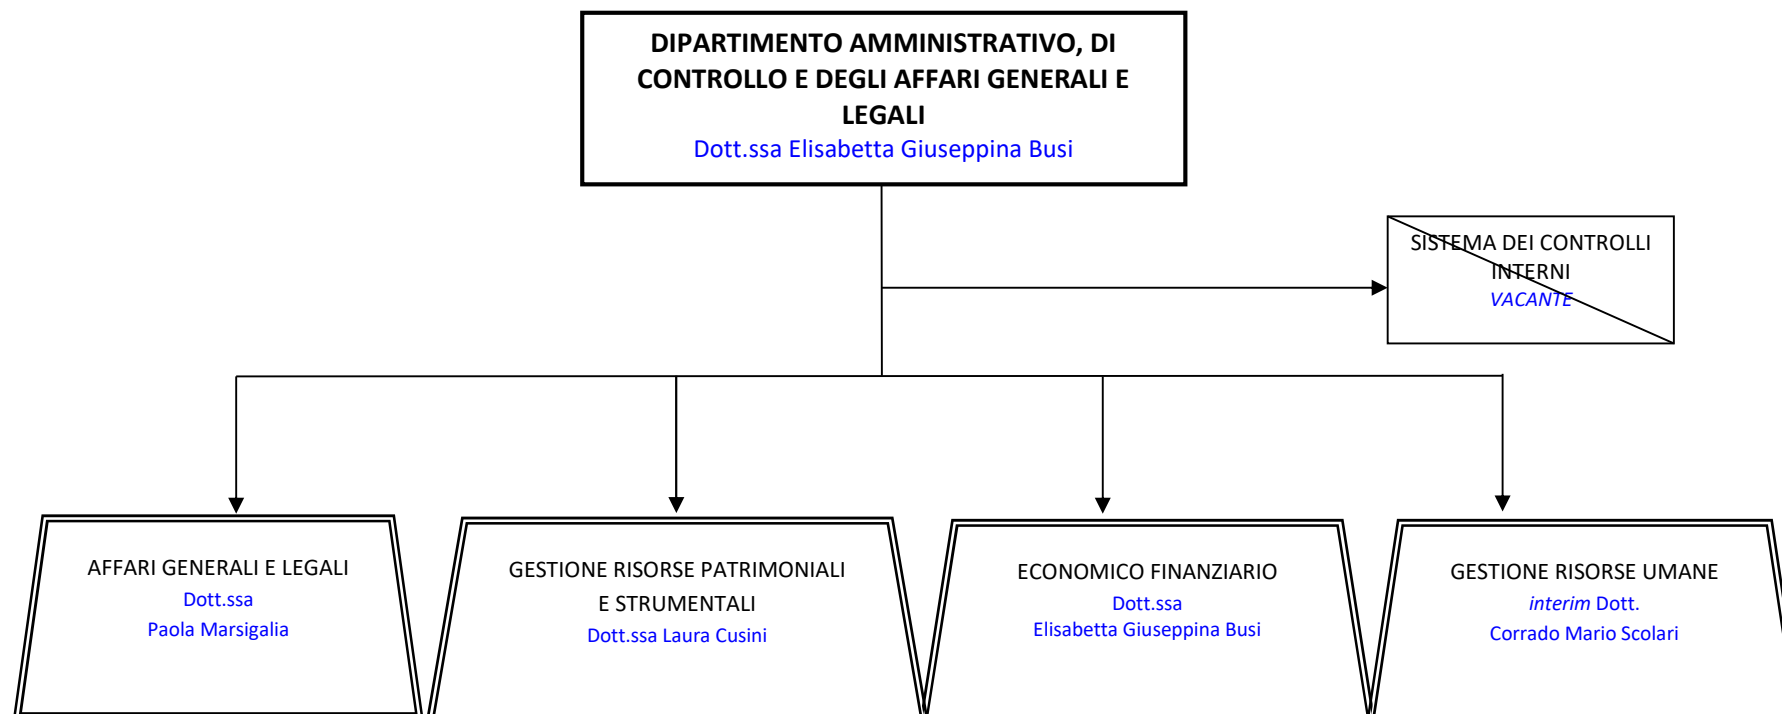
DIPARTIMENTO AMMINISTRATIVO, DI CONTROLLO E DEGLI AFFARI GENERALI E LEGALI
Dott.ssa Elisabetta Giuseppina Busi

SISTEMA DEI CONTROLLI INTERNI
VACANTE

AFFARI GENERALI E LEGALI
Dott.ssa
Paola Marsigalia

GESTIONE RISORSE PATRIMONIALI E STRUMENTALI
Dott.ssa Laura Cusini

ECONOMICO FINANZIARIO
Dott.ssa
Elisabetta Giuseppina Busi

GESTIONE RISORSE UMANE
interim Dott.
Corrado Mario Scolari